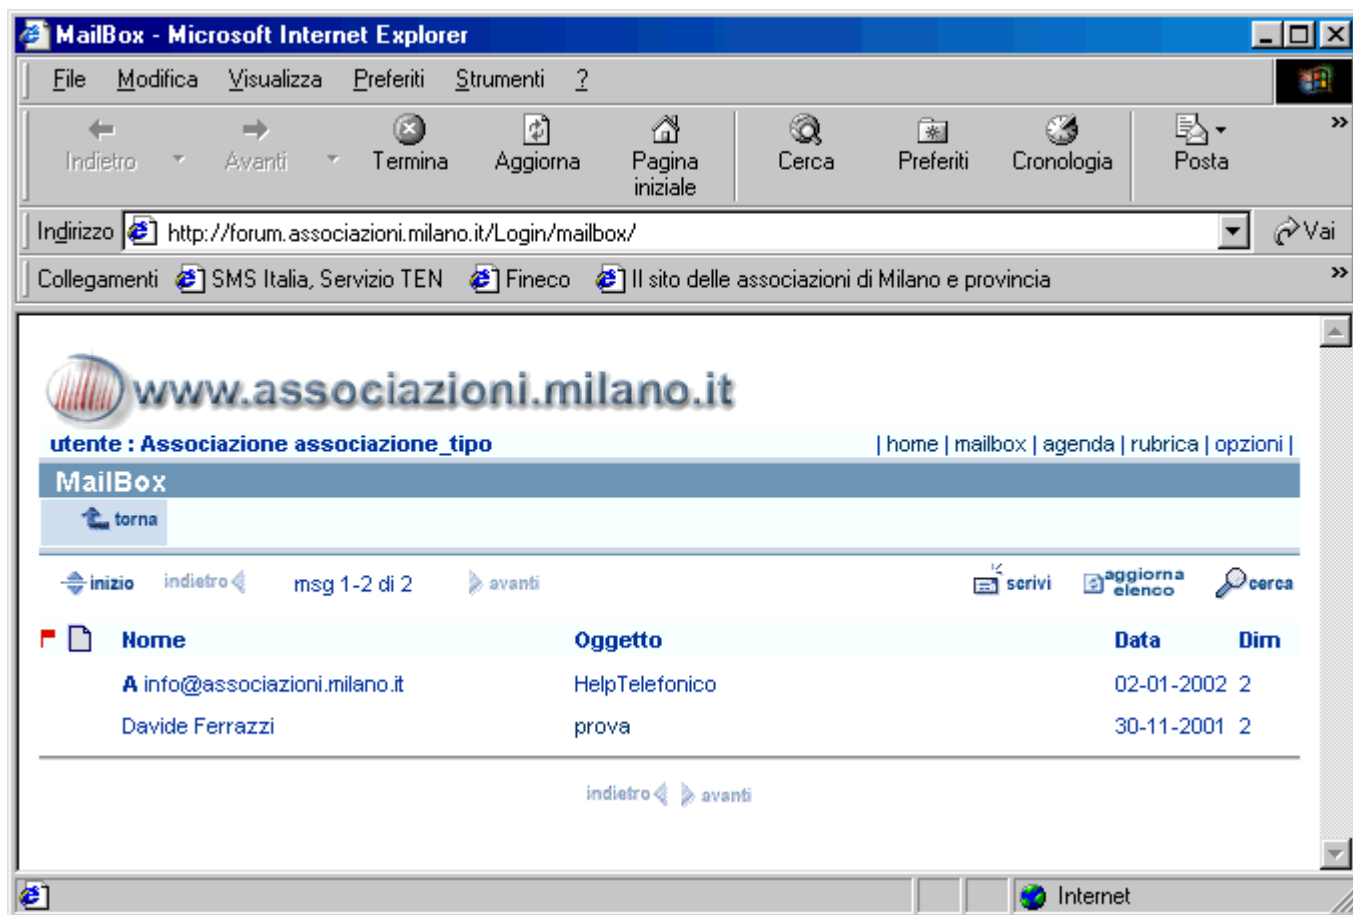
MailBox - Microsoft Internet Explorer

File Modifica Visualizza Preferiti Strumenti ?

Indietro Avanti Termina Aggiorna Pagina iniziale Cerca Preferiti Cronologia Posta

Indirizzo http://forum.associazioni.milano.it/Login/mailbox/ Vai

Collegamenti SMS Italia, Servizio TEN Fineco Il sito delle associazioni di Milano e provincia

www.associazioni.milano.it

utente : Associazione associazione_tipo | home | mailbox | agenda | rubrica | opzioni |

MailBox

torna

inizio indietro msg 1-2 di 2 avanti scrivi aggiorna elenco cerca

| | | Nome | Oggetto | Data | Dim |
|---|---|---|---|---|---|
| | | A info@associazioni.milano.it | HelpTelefonico | 02-01-2002 | 2 |
| | | Davide Ferrazzi | prova | 30-11-2001 | 2 |

indietro avanti

Internet